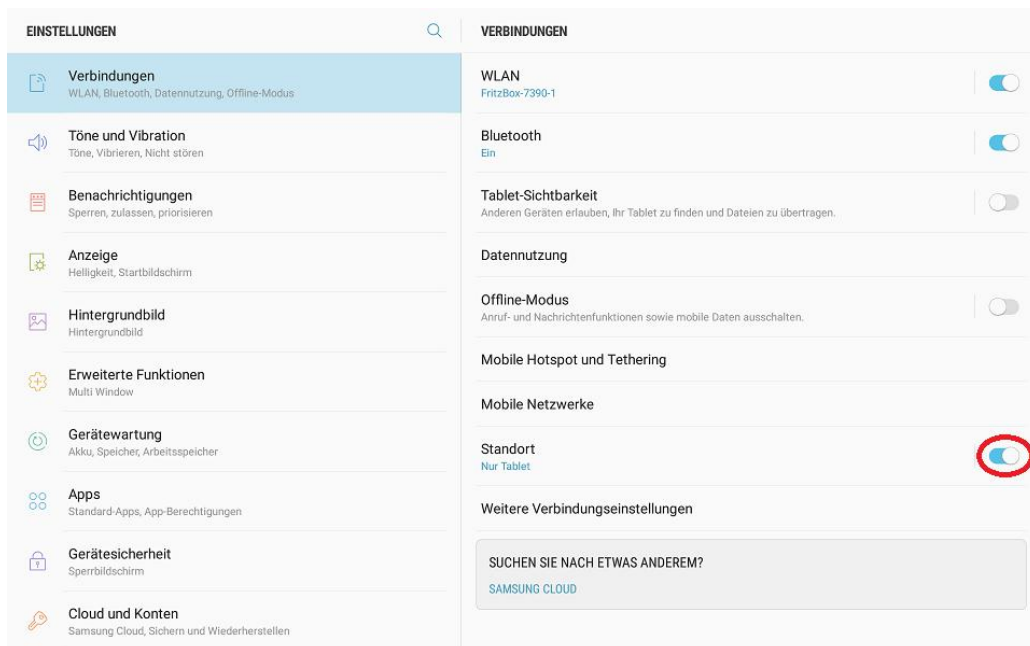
EINSTELLUNGEN

Verbindungen
WLAN, Bluetooth, Datennutzung, Offline-Modus

Töne und Vibration
Töne, Vibrieren, Nicht stören

Benachrichtigungen
Sperren, zulassen, priorisieren

Anzeige
Helligkeit, Startbildschirm

Hintergrundbild
Hintergrundbild

Erweiterte Funktionen
Multi Window

Gerätewartung
Akku, Speicher, Arbeitsspeicher

Apps
Standard-Apps, App-Berechtigungen

Gerätesicherheit
Sperrbildschirm

Cloud und Konten
Samsung Cloud, Sichern und Wiederherstellen

VERBINDUNGEN

WLAN
FritzBox-7390-1

Bluetooth
Ein

Tablet-Sichtbarkeit
Anderen Geräten erlauben, Ihr Tablet zu finden und Dateien zu übertragen.

Datennutzung

Offline-Modus
Anruf- und Nachrichtenfunktionen sowie mobile Daten ausschalten.

Mobile Hotspot und Tethering

Mobile Netzwerke

Standort
Nur Tablet

Weitere Verbindungseinstellungen

SUCHEN SIE NACH ETWAS ANDEREM?
SAMSUNG CLOUD